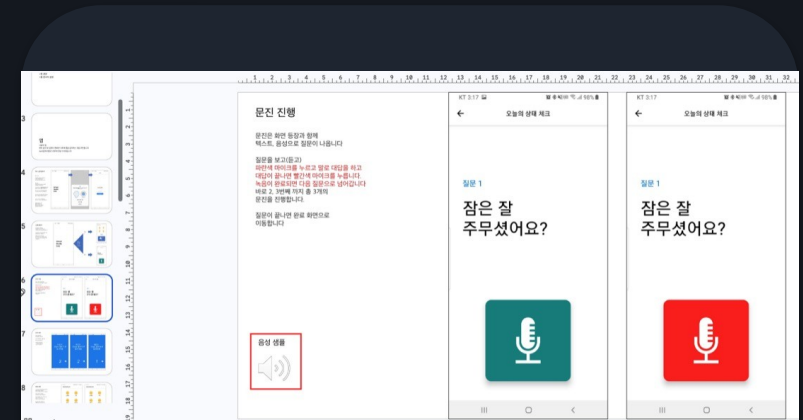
3

4

5

6

7

8

문진 진행

문진은 화면 등장과 함께 텍스트, 음성으로 질문이 나옵니다

질문을 보고(듣고)
파란색 마이크를 누르고 말로 대답을 하고
대답이 끝나면 빨간색 마이크를 누릅니다.
녹음이 완료되면 다음 질문으로 넘어갑니다
바로 2, 3번째 까지 총 3개의 문진을 진행합니다.

질문이 끝나면 완료 화면으로 이동합니다

음성 샘플

KT 3:17

오늘의 상태 체크

질문 1

잠은 잘 주무셨어요?

KT 3:17

오늘의 상태 체크

질문 1

잠은 잘 주무셨어요?